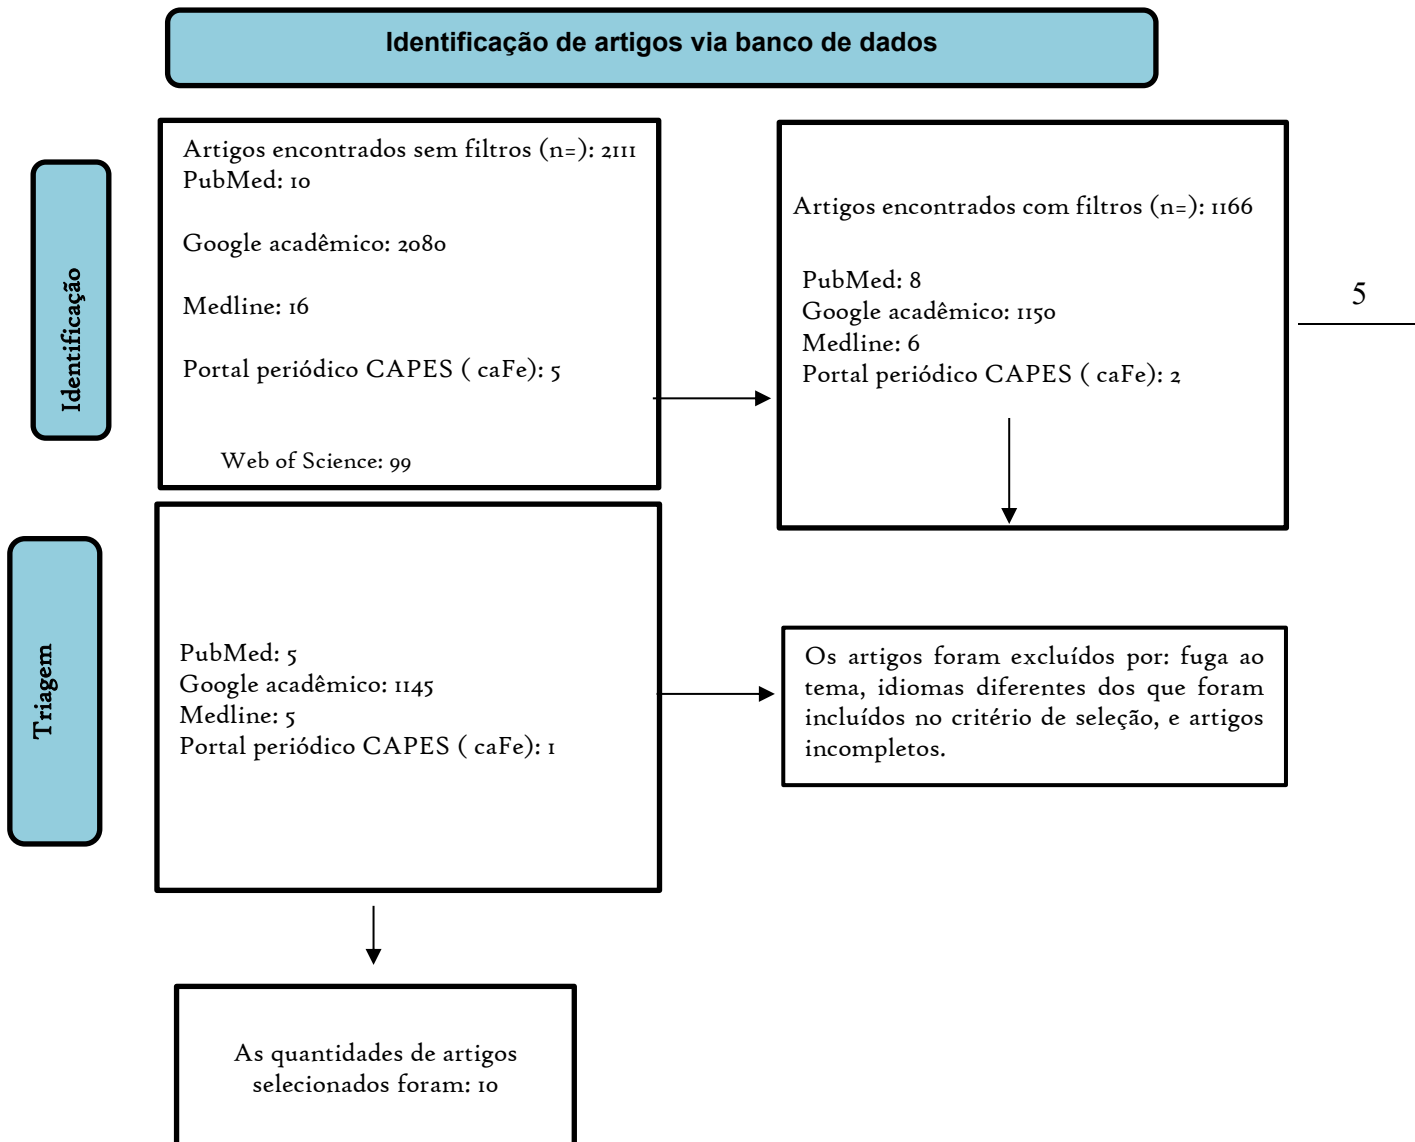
Identificação de artigos via banco de dados

Identificação

Artigos encontrados sem filtros (n=): 2111
PubMed: 10

Google acadêmico: 2080

Medline: 16

Portal periódico CAPES ( caFe): 5

Web of Science: 99

Artigos encontrados com filtros (n=): 1166

PubMed: 8
Google acadêmico: 1150
Medline: 6
Portal periódico CAPES ( caFe): 2

5

Triagem

PubMed: 5
Google acadêmico: 1145
Medline: 5
Portal periódico CAPES ( caFe): 1

Os artigos foram excluídos por: fuga ao tema, idiomas diferentes dos que foram incluídos no critério de seleção, e artigos incompletos.

As quantidades de artigos selecionados foram: 10